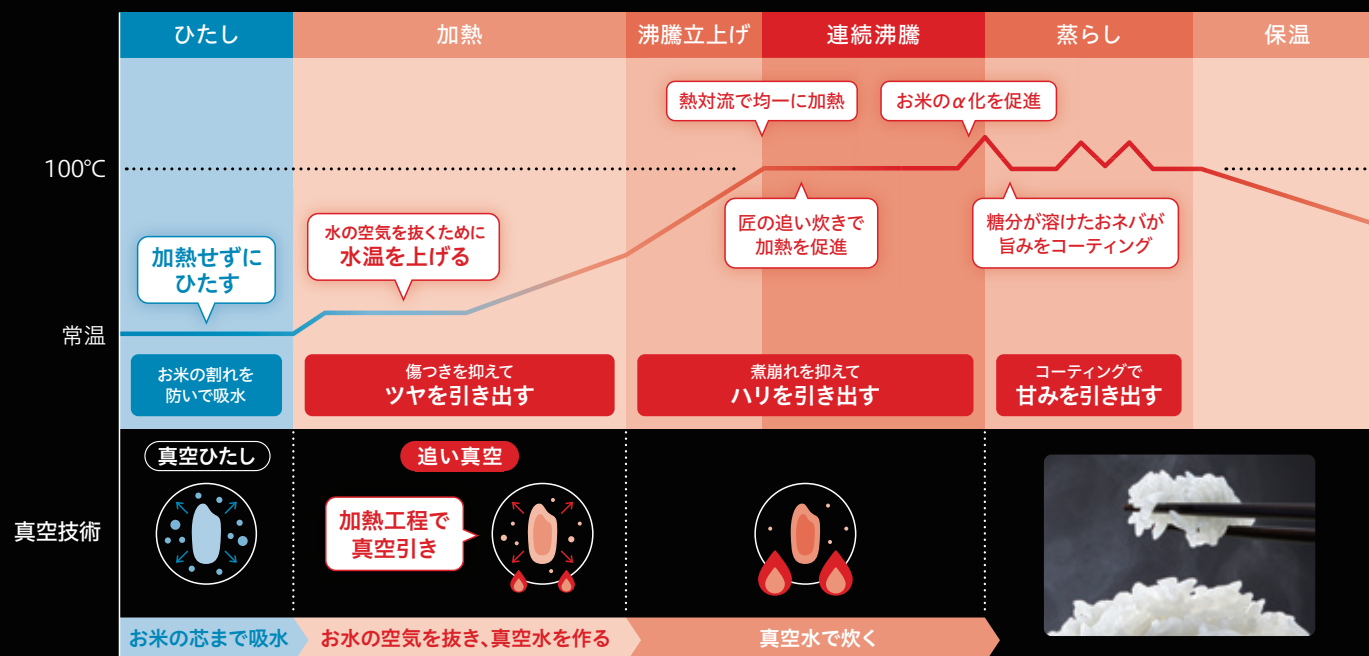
ひたし | 加熱 | 沸騰立上げ | 連続沸騰 | 蒸らし | 保温

熱対流で均一に加熱

お米のα化を促進

100℃

水の空気を抜くために
水温を上げる

匠の追い炊きで
加熱を促進

糖分が溶けたおネバが
旨みをコーティング

加熱せずに
ひたす

常温

お米の割れを
防いで吸水

傷つきを抑えて
ツヤを引き出す

煮崩れを抑えて
ハリを引き出す

コーティングで
甘みを引き出す

真空ひたし

追い真空

真空技術

加熱工程で
真空引き

お米の芯まで吸水

お水の空気を抜き、真空水を作る

真空水で炊く